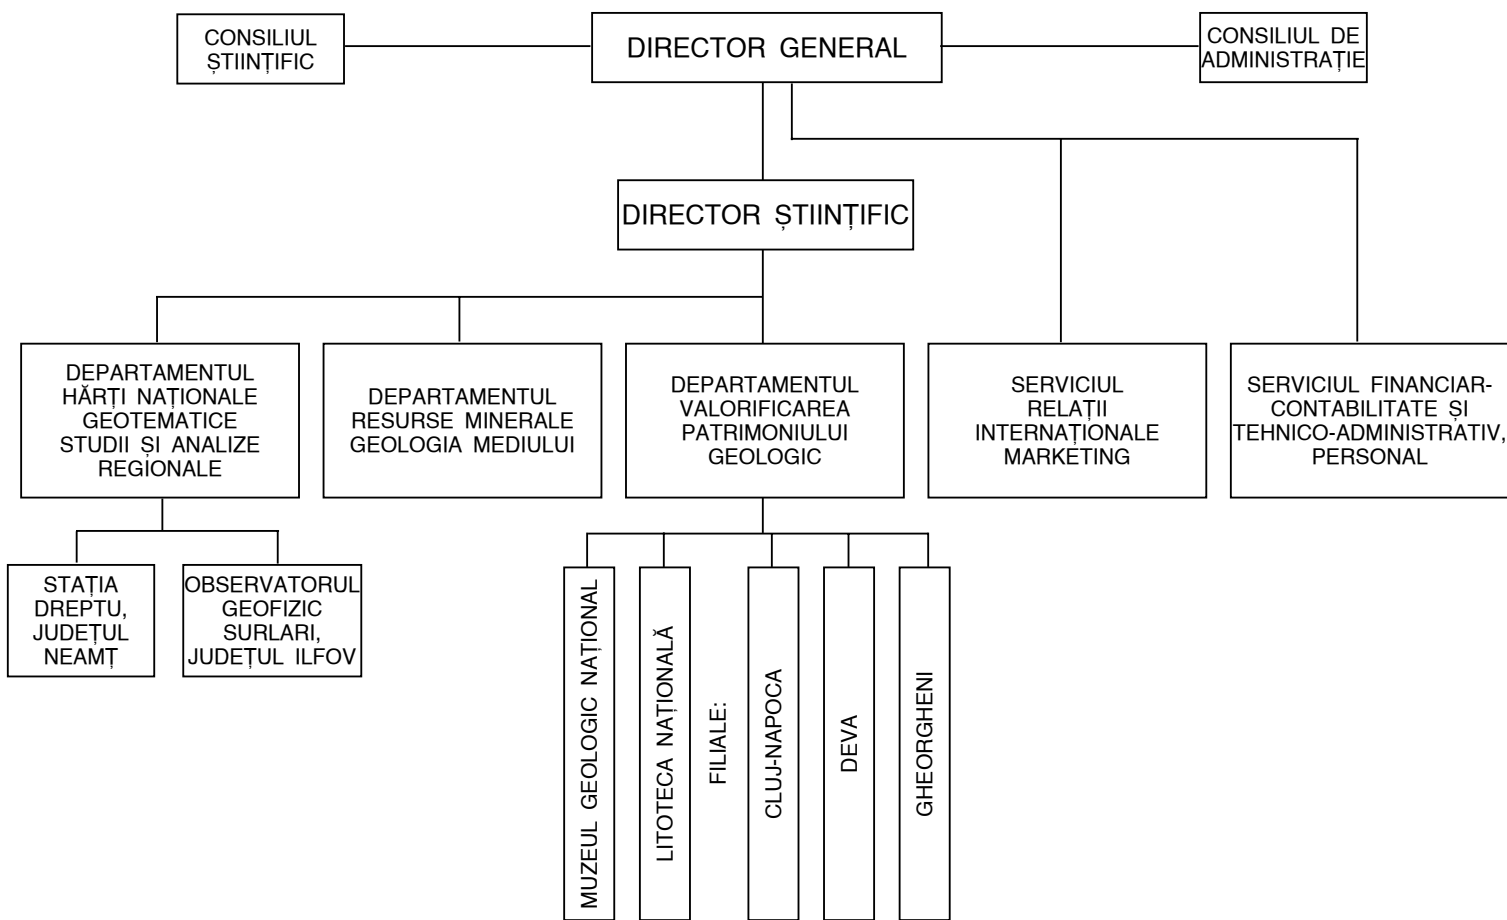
CONSILIUL ȘTIINȚIFIC

DIRECTOR GENERAL

CONSILIUL DE ADMINISTRAȚIE

DIRECTOR ȘTIINȚIFIC

DEPARTAMENTUL HĂRȚI NAȚIONALE GEOTEMATICE STUDII ȘI ANALIZE REGIONALE

DEPARTAMENTUL RESURSE MINERALE GEOLOGIA MEDIULUI

DEPARTAMENTUL VALORIFICAREA PATRIMONIULUI GEOLOGIC

SERVICIUL RELAȚII INTERNAȚIONALE MARKETING

SERVICIUL FINANCIAR-CONTABILITATE ȘI TEHNICO-ADMINISTRATIV, PERSONAL

STAȚIA DREPTU, JUDEȚUL NEAMȚ

OBSERVATORUL GEOFIZIC SURLARI, JUDEȚUL ILFOV

MUZEUL GEOLOGIC NAȚIONAL

LITOTECA NAȚIONALĂ

FILIALE:

CLUJ-NAPOCA

DEVA

GHEORGHENI